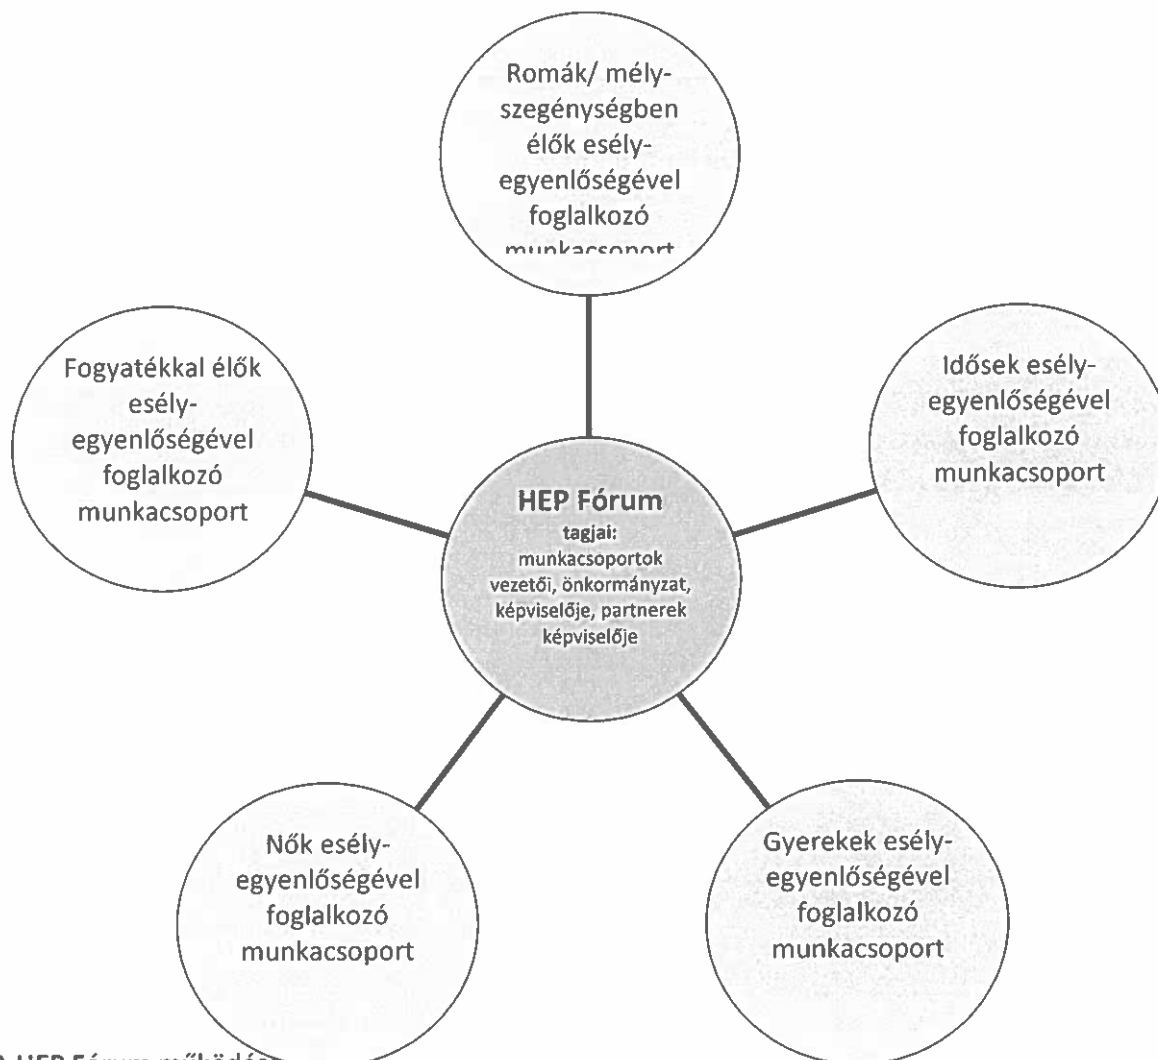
Romák/ mély-szegénységben élők esély-egyenlőségével foglalkozó munkacsoport

Fogyatékkal élők esély-egyenlőségével foglalkozó munkacsoport

Idősek esély-egyenlőségével foglalkozó munkacsoport

HEP Fórum
tagjai:
munkacsoportok vezetői, önkormányzat, képviselője, partnerek képviselője

Nők esély-egyenlőségével foglalkozó munkacsoport

Gyerekek esély-egyenlőségével foglalkozó munkacsoport

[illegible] HEP Fórum működés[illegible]